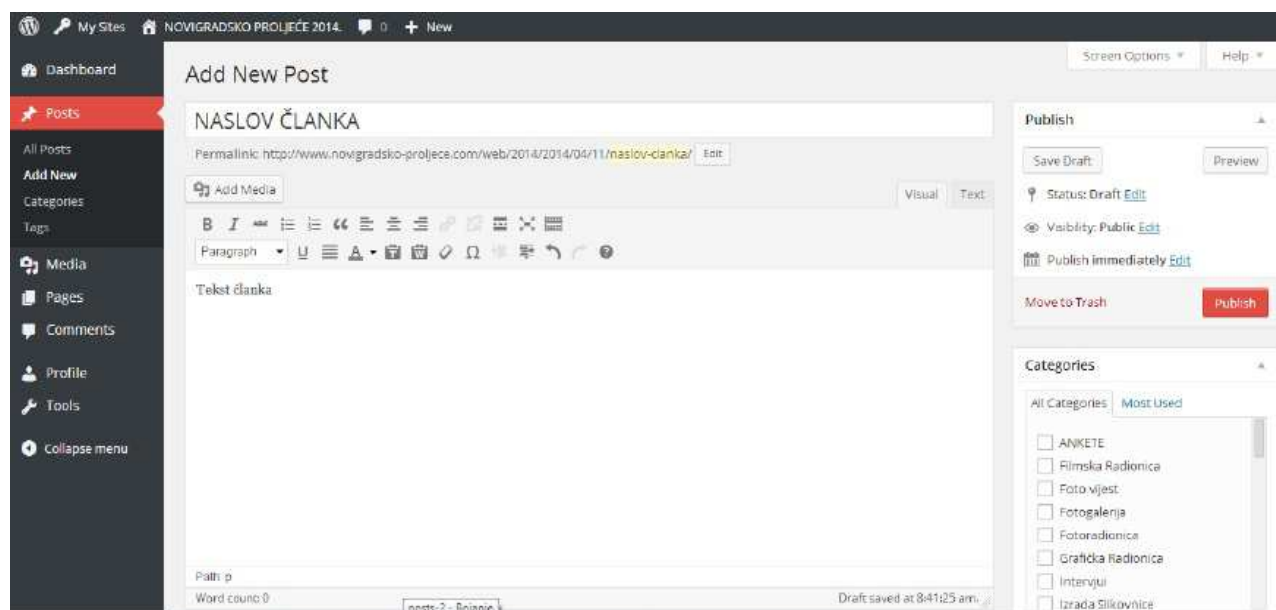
My Sites NOVIGRADSKO PROLJEĆE 2014. 0 + New

Dashboard
Posts
All Posts
Add New
Categories
Tags
Media
Pages
Comments
Profile
Tools
Collapse menu

Add New Post

Screen Options ▾ Help ▾

NASLOV ČLANKA

Permalink: http://www.novigradsko-proljece.com/web/2014/2014/04/11/naslov-clanka/ Edit

Add Media

Visual Text

Paragraph

Tekst članka

Path: p

Word count: 0

posts-2 - Bojanje k

Draft saved at 8:41:25 am.

Publish

Save Draft

Preview

Status: Draft Edit

Visibility: Public Edit

Publish immediately Edit

Move to Trash

Publish

Categories

All Categories Most Used

ANKETE
Filmska Radionica
Foto vijest
Fotogalerija
Fotoradionica
Grafička Radionica
Intervjui
Izrada Slikovnice